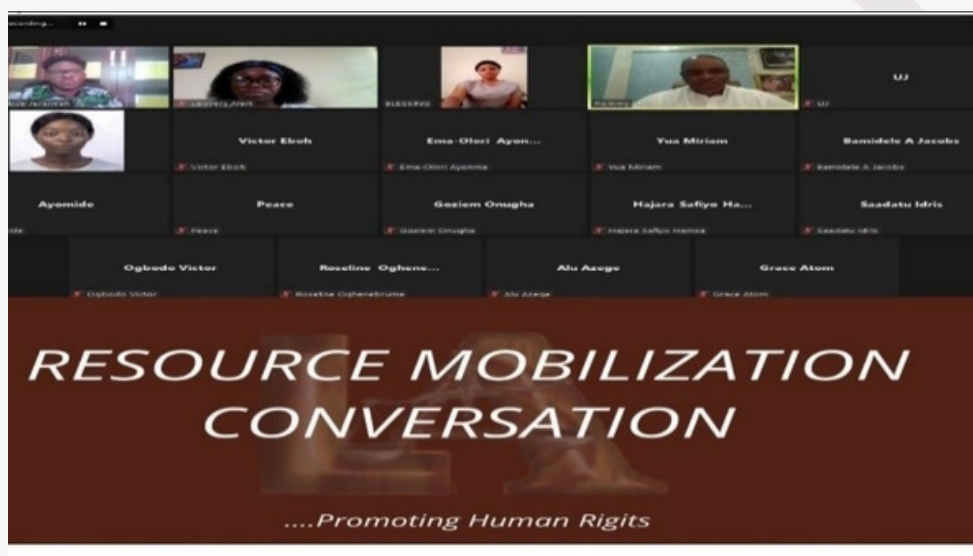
ecording...

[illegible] Jeremiah

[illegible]

BLESSING

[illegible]

UJ

UJ

Victor Eboh

Victor Eboh

Ema-Olori Ayon...

Ema-Olori Ayonma

Yua Miriam

Yua Miriam

Bamidele A Jacobs

Bamidele A Jacobs

Ayomide

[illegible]

Peace

Peace

Goziem Onugha

Goziem Onugha

Hajara Safiyo Ha...

Hajara Safiyo Hamza

Saadatu Idris

Saadatu Idris

Ogbodo Victor

Ogbodo Victor

Roseline Oghene...

Roseline Oghenebrume

Alu Azege

Alu Azege

Grace Atom

Grace Atom

RESOURCE MOBILIZATION CONVERSATION

....Promoting Human Rigits